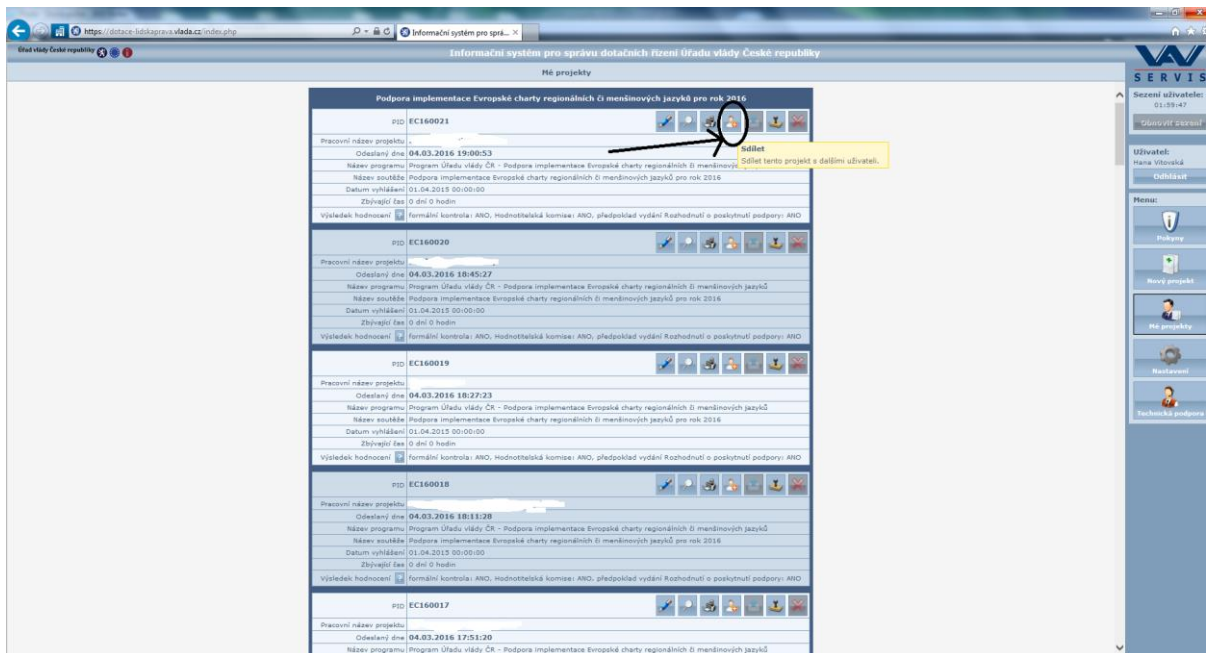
https://dotace-lidskaprava.vlada.cz/index.php

Informační systém pro sprá... ×

Úřad vlády České republiky

Informační systém pro správu dotačních řízení Úřadu vlády České republiky

Mé projekty

SERVIS

Sezení uživatele: 01:59:47

Obnovit sezení

Uživatel: Hana Vitovská

Odhlásit

Menu:

Pokyny

Nový projekt

Mé projekty

Nastavení

Technická podpora

Podpora implementace Evropské charty regionálních či menšinových jazyků pro rok 2016

| | |
|---|---|
| PID | EC160021 |
| Pracovní název projektu | |
| Odeslaný dne | 04.03.2016 19:00:53 |
| Název programu | Program Úřadu vlády ČR - Podpora implementace Evropské charty regionálních či menšinových jazyků |
| Název soutěže | Podpora implementace Evropské charty regionálních či menšinových jazyků pro rok 2016 |
| Datum vyhlášení | 01.04.2015 00:00:00 |
| Zbývající čas | 0 dní 0 hodin |
| Výsledek hodnocení | formální kontrola: ANO, Hodnotitelská komise: ANO, předpoklad vydání Rozhodnutí o poskytnutí podpory: ANO |

Sdílet
Sdílet tento projekt s dalšími uživateli.

| | |
|---|---|
| PID | EC160020 |
| Pracovní název projektu | |
| Odeslaný dne | 04.03.2016 18:45:27 |
| Název programu | Program Úřadu vlády ČR - Podpora implementace Evropské charty regionálních či menšinových jazyků |
| Název soutěže | Podpora implementace Evropské charty regionálních či menšinových jazyků pro rok 2016 |
| Datum vyhlášení | 01.04.2015 00:00:00 |
| Zbývající čas | 0 dní 0 hodin |
| Výsledek hodnocení | formální kontrola: ANO, Hodnotitelská komise: ANO, předpoklad vydání Rozhodnutí o poskytnutí podpory: ANO |

| | |
|---|---|
| PID | EC160019 |
| Pracovní název projektu | |
| Odeslaný dne | 04.03.2016 18:27:23 |
| Název programu | Program Úřadu vlády ČR - Podpora implementace Evropské charty regionálních či menšinových jazyků |
| Název soutěže | Podpora implementace Evropské charty regionálních či menšinových jazyků pro rok 2016 |
| Datum vyhlášení | 01.04.2015 00:00:00 |
| Zbývající čas | 0 dní 0 hodin |
| Výsledek hodnocení | formální kontrola: ANO, Hodnotitelská komise: ANO, předpoklad vydání Rozhodnutí o poskytnutí podpory: ANO |

| | |
|---|---|
| PID | EC160018 |
| Pracovní název projektu | |
| Odeslaný dne | 04.03.2016 18:11:28 |
| Název programu | Program Úřadu vlády ČR - Podpora implementace Evropské charty regionálních či menšinových jazyků |
| Název soutěže | Podpora implementace Evropské charty regionálních či menšinových jazyků pro rok 2016 |
| Datum vyhlášení | 01.04.2015 00:00:00 |
| Zbývající čas | 0 dní 0 hodin |
| Výsledek hodnocení | formální kontrola: ANO, Hodnotitelská komise: ANO, předpoklad vydání Rozhodnutí o poskytnutí podpory: ANO |

| | |
|---|---|
| PID | EC160017 |
| Pracovní název projektu | |
| Odeslaný dne | 04.03.2016 17:51:20 |
| Název programu | Program Úřadu vlády ČR - Podpora implementace Evropské charty regionálních či menšinových jazyků |